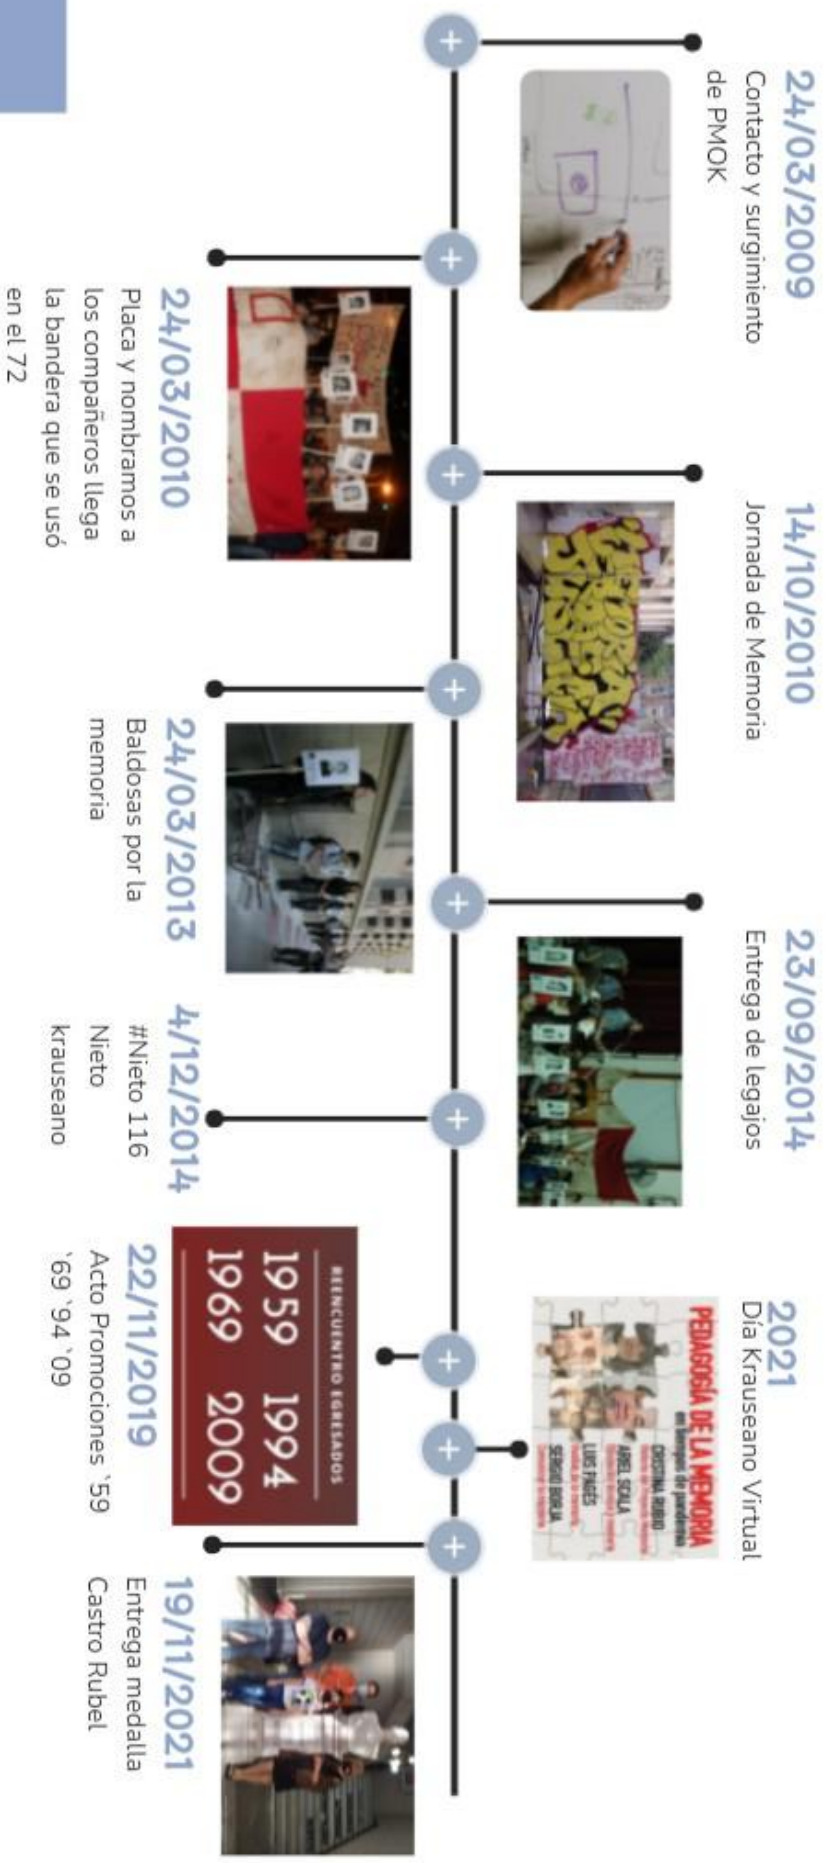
24/03/2009
Contacto y surgimiento de PMOK

24/03/2010
Placa y nombramos a los compañeros llega la bandera que se usó en el 72

14/10/2010
Jornada de Memoria

24/03/2013
Baldosas por la memoria

23/09/2014
Entrega de legajos

4/12/2014
#Nieto 116
Nieto krauseano

2021
Día Krauseano Virtual

PEDAGOGÍA DE LA MEMORIA
en tiempos de pandemia
CRISTINA RUBIO
ABEL SOLA
LUIS FAGÉS
SERGIO BORLA

22/11/2019
Acto Promociones `59 `69 `94 `09

REENCUENTRO EGRESADOS
1959 1994
1969 2009

19/11/2021
Entrega medalla Castro Rubel